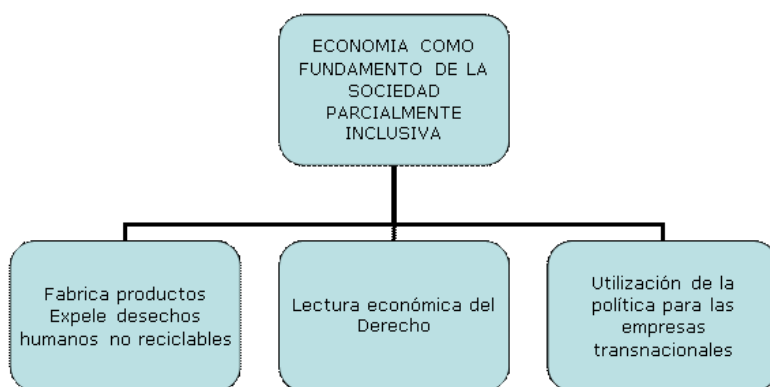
ECONOMIA COMO FUNDAMENTO DE LA SOCIEDAD PARCIALMENTE INCLUSIVA

Fabrica productos Expele desechos humanos no reciclables

Lectura económica del Derecho

Utilización de la política para las empresas transnacionales